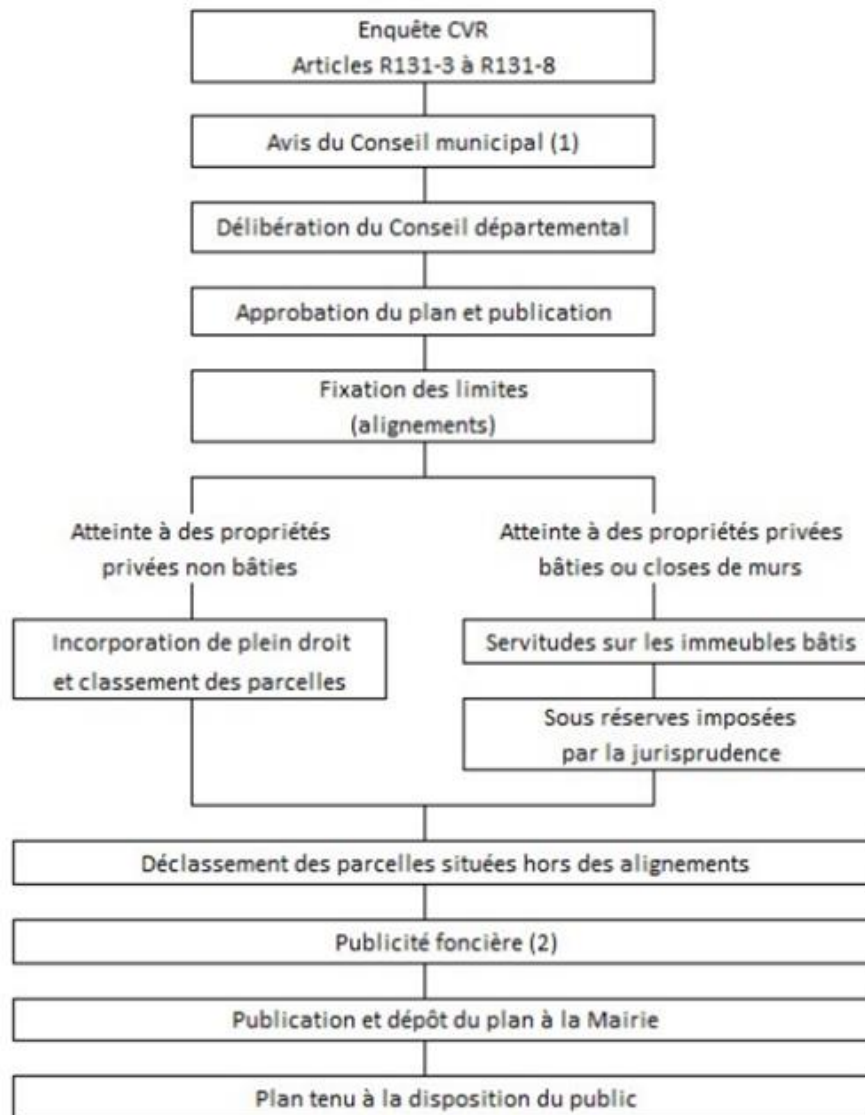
Enquête CVR
Articles R131-3 à R131-8

Avis du Conseil municipal (1)

Délibération du Conseil départemental

Approbation du plan et publication

Fixation des limites
(alignements)

Atteinte à des propriétés privées non bâties

Incorporation de plein droit et classement des parcelles

Atteinte à des propriétés privées bâties ou closes de murs

Servitudes sur les immeubles bâtis

Sous réserves imposées par la jurisprudence

Déclassement des parcelles situées hors des alignements

Publicité foncière (2)

Publication et dépôt du plan à la Mairie

Plan tenu à la disposition du public